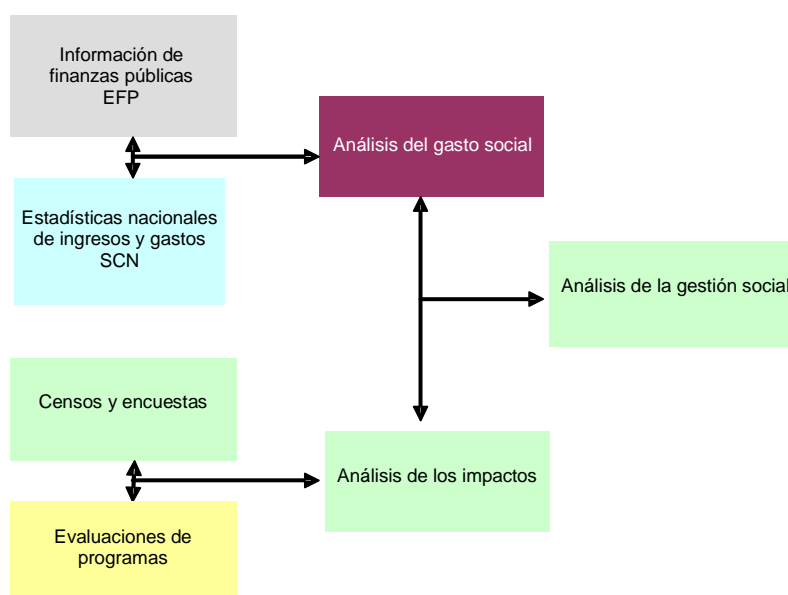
Información de finanzas públicas
EFP

Estadísticas nacionales de ingresos y gastos
SCN

Análisis del gasto social

Análisis de la gestión social

Censos y encuestas

Evaluaciones de programas

Análisis de los impactos